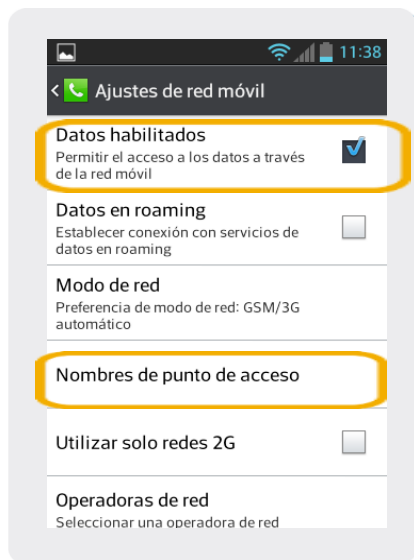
11:38

Ajustes de red móvil

Datos habilitados
Permitir el acceso a los datos a través de la red móvil

Datos en roaming
Establecer conexión con servicios de datos en roaming

Modo de red
Preferencia de modo de red: GSM/3G automático

Nombres de punto de acceso

Utilizar solo redes 2G

Operadoras de red
Seleccionar una operadora de red